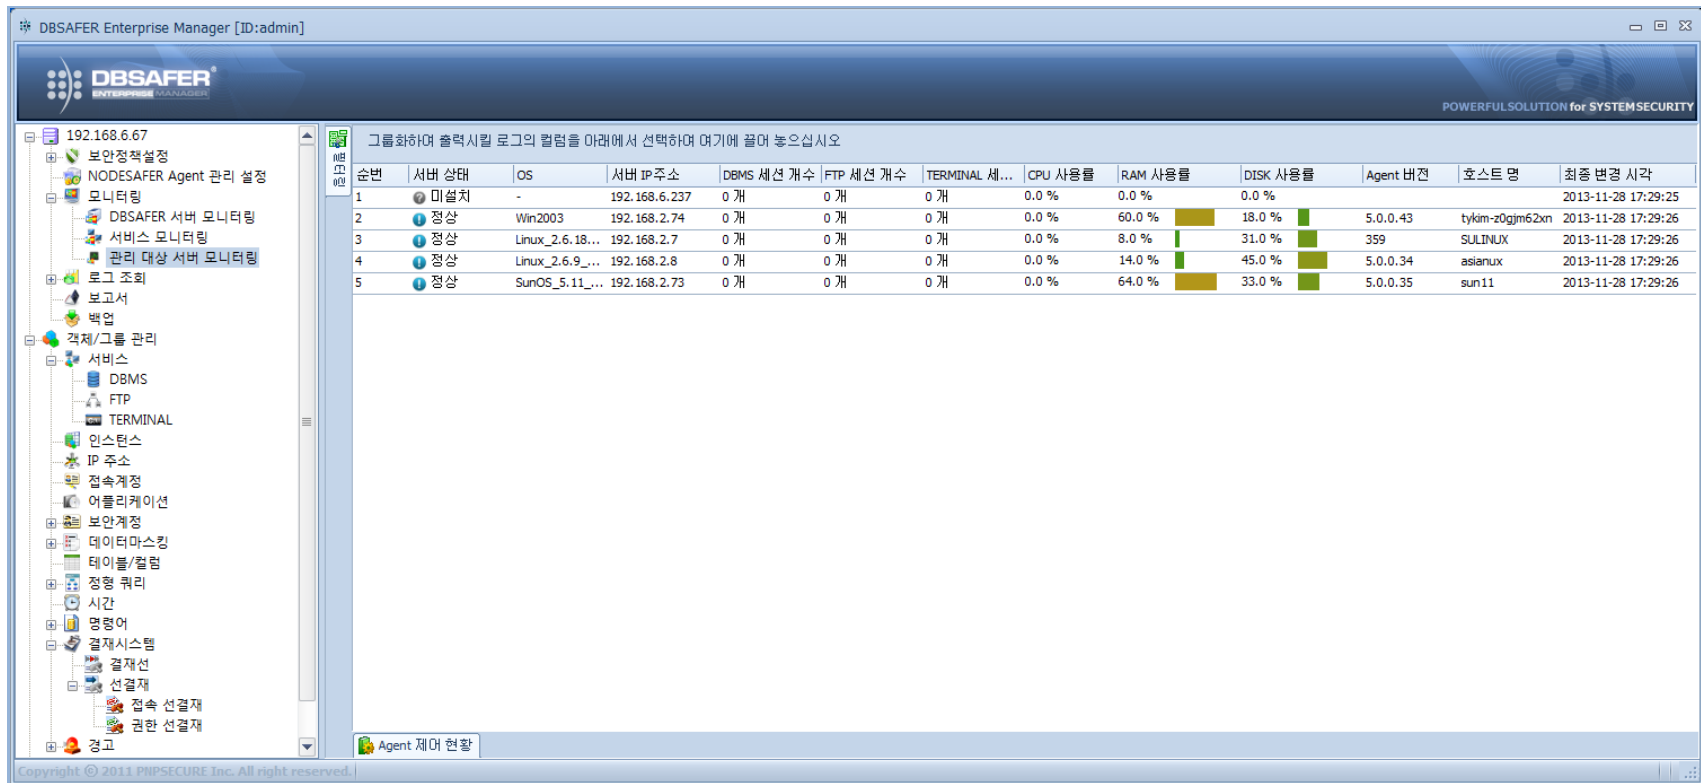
DBSAFER Enterprise Manager [ID:admin]

DBSAFER ENTERPRISE MANAGER

POWERFULSOLUTION for SYSTEMSECURITY

192.168.6.67
보안정책설정
NODESAFER Agent 관리 설정
모니터링
DBSAFER 서버 모니터링
서비스 모니터링
관리 대상 서버 모니터링
로그 조회
보고서
백업
객체/그룹 관리
서비스
DBMS
FTP
TERMINAL
인스턴스
IP 주소
접속계정
어플리케이션
보안계정
데이터마스킹
테이블/컬럼
정형 쿼리
시간
명령어
결재시스템
결재선
선결재
접속 선결재
권한 선결재
경고

그룹화하여 출력시킬 로그의 컬럼을 아래에서 선택하여 여기에 끌어 놓으십시오

| 순번 | 서버 상태 | OS | 서버 IP주소 | DBMS 세션 개수 | FTP 세션 개수 | TERMINAL 세... | CPU 사용률 | RAM 사용률 | DISK 사용률 | Agent 버전 | 호스트 명 | 최종 변경 시각 |
|---|---|---|---|---|---|---|---|---|---|---|---|---|
| 1 | 미설치 | - | 192.168.6.237 | 0 개 | 0 개 | 0 개 | 0.0 % | 0.0 % | 0.0 % | | | 2013-11-28 17:29:25 |
| 2 | 정상 | Win2003 | 192.168.2.74 | 0 개 | 0 개 | 0 개 | 0.0 % | 60.0 % | 18.0 % | 5.0.0.43 | tykim-z0gjm62xn | 2013-11-28 17:29:26 |
| 3 | 정상 | Linux_2.6.18... | 192.168.2.7 | 0 개 | 0 개 | 0 개 | 0.0 % | 8.0 % | 31.0 % | 359 | SULINUX | 2013-11-28 17:29:26 |
| 4 | 정상 | Linux_2.6.9_... | 192.168.2.8 | 0 개 | 0 개 | 0 개 | 0.0 % | 14.0 % | 45.0 % | 5.0.0.34 | asianux | 2013-11-28 17:29:26 |
| 5 | 정상 | SunOS_5.11_... | 192.168.2.73 | 0 개 | 0 개 | 0 개 | 0.0 % | 64.0 % | 33.0 % | 5.0.0.35 | sun11 | 2013-11-28 17:29:26 |

Agent 제어 현황

Copyright © 2011 PNPSECURE Inc. All right reserved.